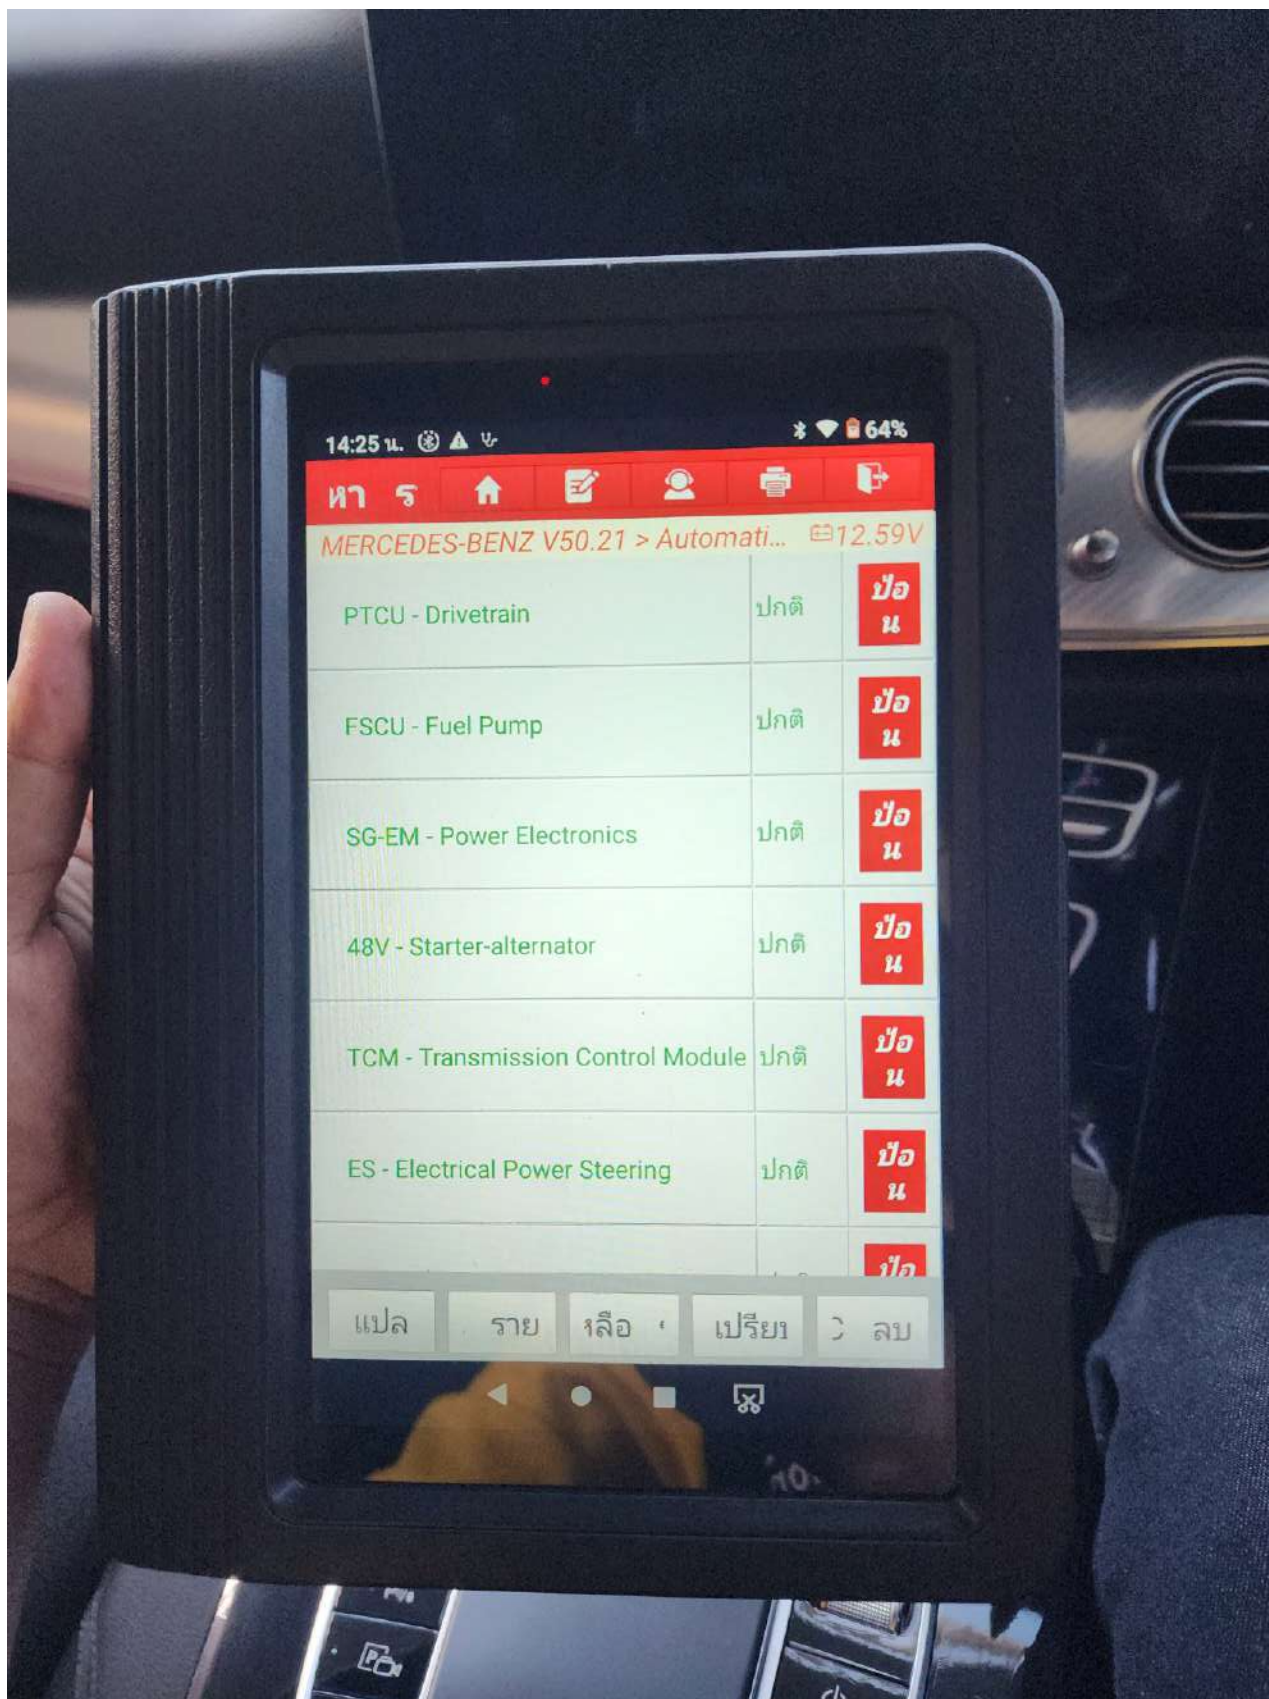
14:25 น.

64%

หา ร

MERCEDES-BENZ V50.21 > Automati... 12.59V

| | | |
|---|---|---|
| PTCU - Drivetrain | ปกติ | ป้อน |
| FSCU - Fuel Pump | ปกติ | ป้อน |
| SG-EM - Power Electronics | ปกติ | ป้อน |
| 48V - Starter-alternator | ปกติ | ป้อน |
| TCM - Transmission Control Module | ปกติ | ป้อน |
| ES - Electrical Power Steering | ปกติ | ป้อน |
| | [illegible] | ป้อ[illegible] |

แปล ราย ฯลือ เปรียบ ลบ